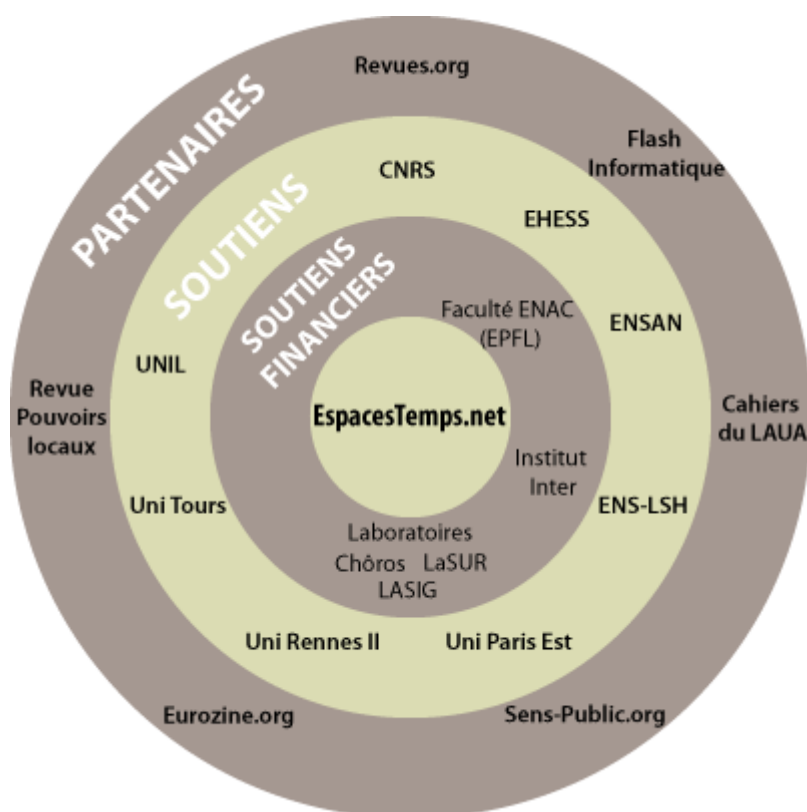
PARTENAIRES

Revues.org

Flash Informatique

Cahiers du LAUA

Sens-Public.org

Eurozine.org

Revue Pouvoirs locaux

SOUTIENS

CNRS

EHESS

ENSAN

ENS-LSH

Uni Paris Est

Uni Rennes II

Uni Tours

UNIL

SOUTIENS FINANCIERS

Faculté ENAC (EPFL)

Institut Inter

Laboratoires Chôros LaSUR LASIG

EspacesTemps.net